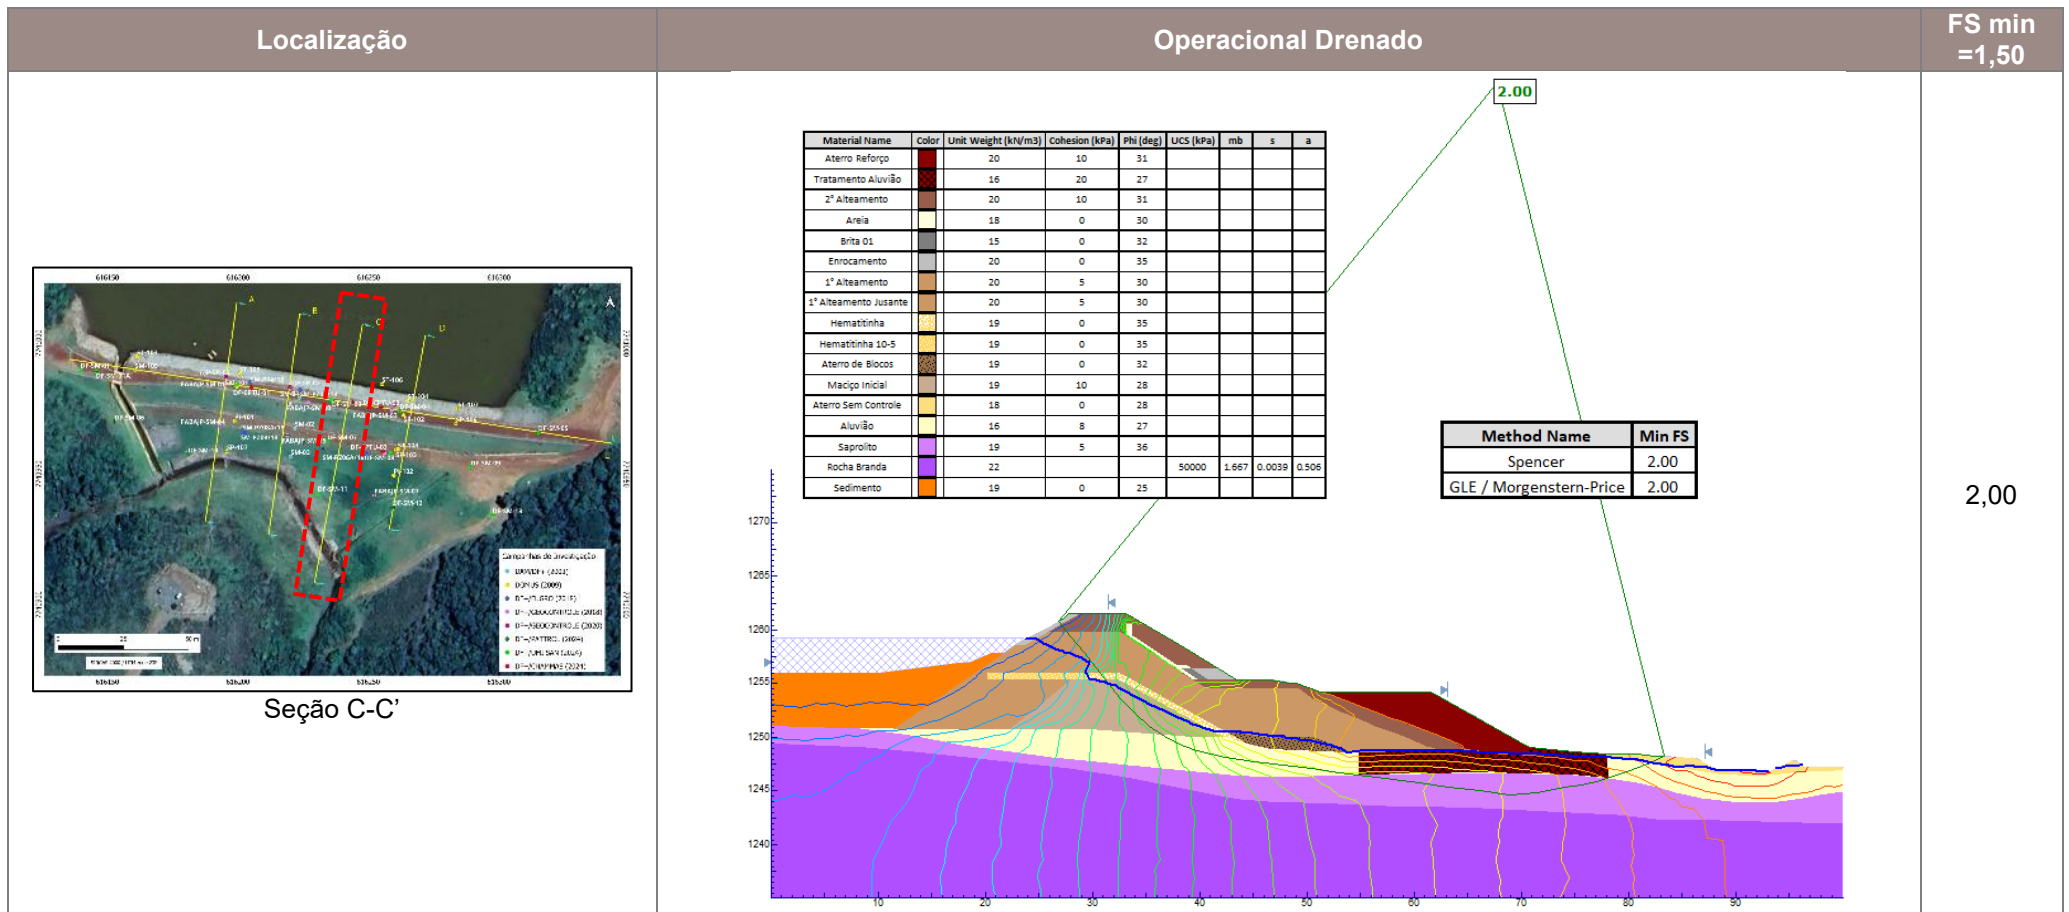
| Localização | Operacional Drenado | FS min =1,50 |
|---|---|---|
| Seção C-C' | | 2,00 |

2.00

| Material Name | Color | Unit Weight (kN/m3) | Cohesion (kPa) | Phi (deg) | UCS (kPa) | mb | s | a |
|---|---|---|---|---|---|---|---|---|
| Aterro Reforço | | 20 | 10 | 31 | | | | |
| Tratamento Aluvião | | 16 | 20 | 27 | | | | |
| 2° Alteamento | | 20 | 10 | 31 | | | | |
| Areia | | 18 | 0 | 30 | | | | |
| Brita 01 | | 15 | 0 | 32 | | | | |
| Enrocamento | | 20 | 0 | 35 | | | | |
| 1° Alteamento | | 20 | 5 | 30 | | | | |
| 1° Alteamento Jusante | | 20 | 5 | 30 | | | | |
| Hematitinha | | 19 | 0 | 35 | | | | |
| Hematitinha 10-5 | | 19 | 0 | 35 | | | | |
| Aterro de Blocos | | 19 | 0 | 32 | | | | |
| Maciço Inicial | | 19 | 10 | 28 | | | | |
| Aterro Sem Controle | | 18 | 0 | 28 | | | | |
| Aluvião | | 16 | 8 | 27 | | | | |
| Saprolito | | 19 | 5 | 36 | | | | |
| Rocha Branda | | 22 | | | 50000 | 1.667 | 0.0039 | 0.506 |
| Sedimento | | 19 | 0 | 25 | | | | |

| Method Name | Min FS |
|---|---|
| Spencer | 2.00 |
| GLE / Morgenstern-Price | 2.00 |

1270
1265
1260
1255
1250
1245
1240
10 20 30 40 50 60 70 80 90